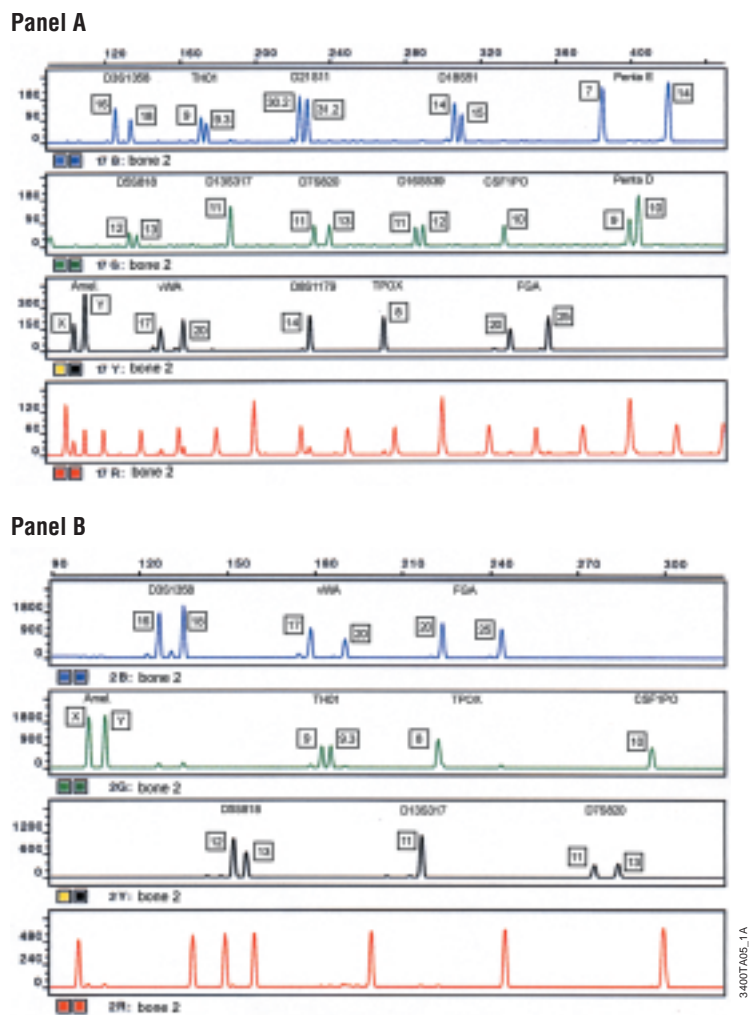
Panel A

120 160 200 240 280 320 360 400

D3S1358 TH01 D21S11 D18S51 Penta E

180 90 0

16 18 9 9.3 30.2 31.2 14 15 7 14

17 B: bone 2

D5S818 D13S317 D7S820 D16S539 CSF1PO Penta D

180 90 0

12 13 11 11 13 11 12 10 9 10

17 G: bone 2

Amel. vWA D8S1179 TPOX FGA

300 150 0

X Y 17 20 14 8 20 25

17 Y: bone 2

120 60 0

17 R: bone 2

Panel B

90 120 150 180 210 240 270 300

D3S1358 vWA FGA

1800 900 0

16 18 17 20 20 25

2B: bone 2

Amel. TH01 TPOX CSF1PO

1800 900 0

X Y 9 9.3 8 10

2G: bone 2

D5S818 D13S317 D7S820

1200 600 0

12 13 11 11 13

2Y: bone 2

480 240 0

2R: bone 2

3400TA05_1A